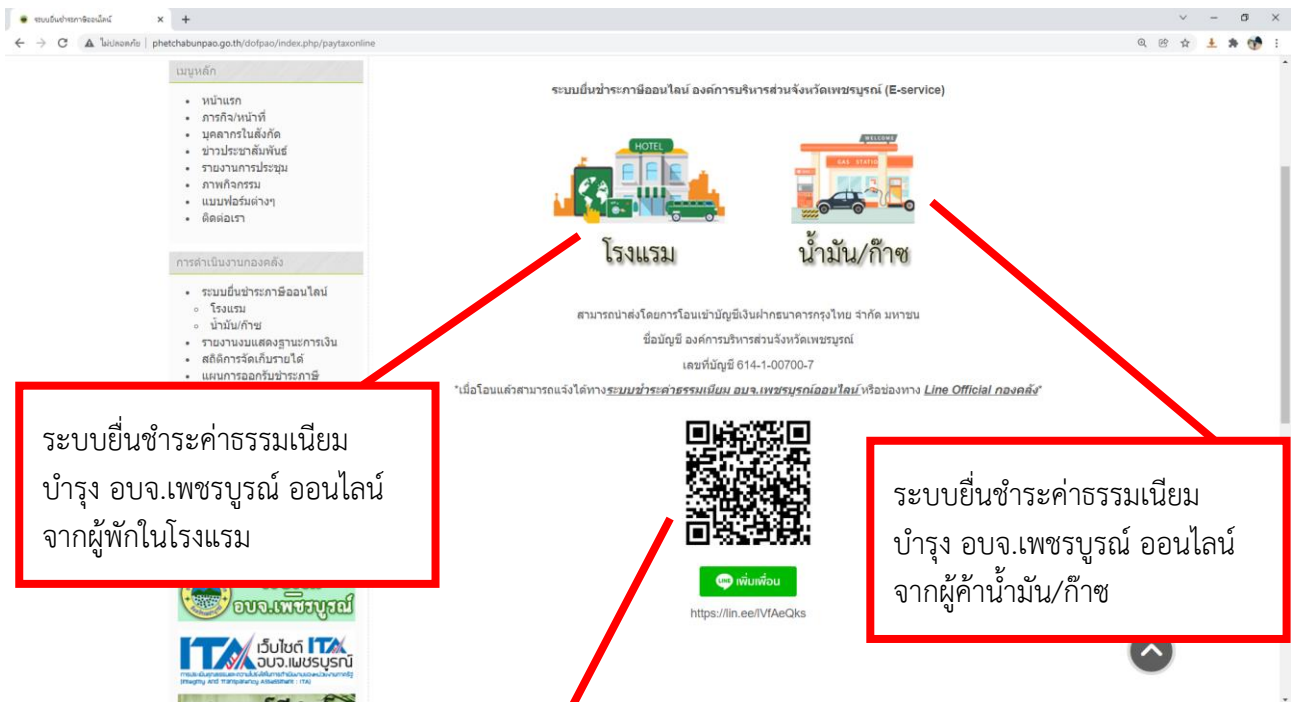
ระบบยื่นชำระภาษีออนไลน์ ×
ไม่ปลอดภัย | phetchabunpao.go.th/dofpao/index.php/paytaxonline

เมนูหลัก
- หน้าแรก
- ภารกิจ/หน้าที่
- บุคลากรในสังกัด
- ข่าวประชาสัมพันธ์
- รายงานการประชุม
- ภาพกิจกรรม
- แบบฟอร์มต่างๆ
- ติดต่อเรา

การดำเนินงานกองคลัง
- ระบบยื่นชำระภาษีออนไลน์
  - โรงแรม
  - น้ำมัน/ก๊าซ
- รายงานงบแสดงฐานะการเงิน
- สถิติการจัดเก็บรายได้
- แผนการออกรับชำระภาษี

ระบบยื่นชำระภาษีออนไลน์ องค์การบริหารส่วนจังหวัดเพชรบูรณ์ (E-service)

HOTEL
WELCOME
GAS STATION

โรงแรม
น้ำมัน/ก๊าซ

สามารถนำส่งโดยการโอนเข้าบัญชีเงินฝากธนาคารกรุงไทย จำกัด มหาชน
ชื่อบัญชี องค์การบริหารส่วนจังหวัดเพชรบูรณ์
เลขที่บัญชี 614-1-00700-7
*เมื่อโอนแล้วสามารถแจ้งได้ทาง ระบบชำระค่าธรรมเนียม อบจ.เพชรบูรณ์ออนไลน์ หรือช่องทาง Line Official กองคลัง*

LINE เพิ่มเพื่อน
https://lin.ee/lVfAeQks

ระบบยื่นชำระค่าธรรมเนียมบำรุง อบจ.เพชรบูรณ์ ออนไลน์ จากผู้พักในโรงแรม

ระบบยื่นชำระค่าธรรมเนียมบำรุง อบจ.เพชรบูรณ์ ออนไลน์ จากผู้ค้าน้ำมัน/ก๊าซ

อบจ.เพชรบูรณ์
ITA เว็บไซต์ ITA อบจ.เพชรบูรณ์
Integrity and Transparency Assessment : ITA